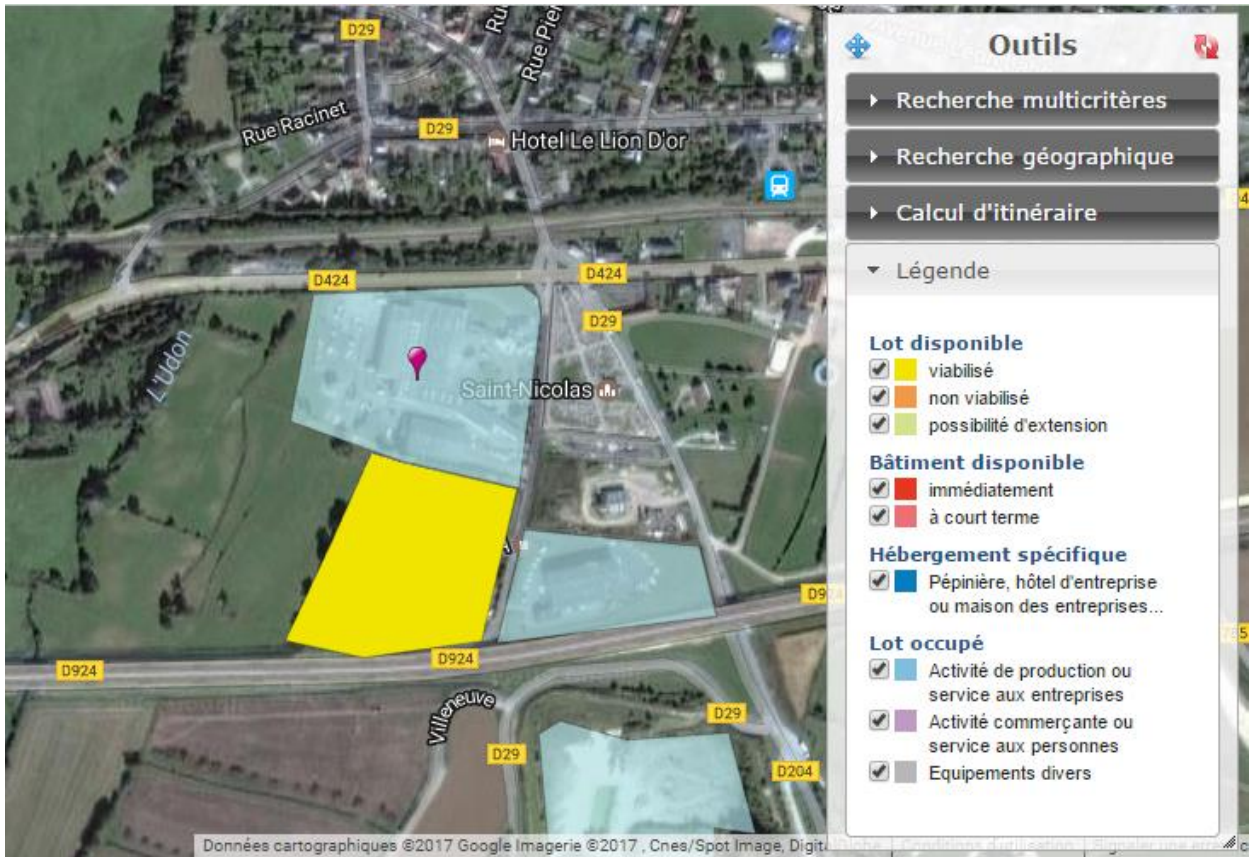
D29
Rue
Rue Pier
Rue Racinet
D29
Hotel Le Lion D'or
D424
D424
D29
L'Udon
Saint-Nicolas
D924
D924
D92
Villeneuve
D29
D29
D204

Outils

Recherche multicritères

Recherche géographique

Calcul d'itinéraire

Légende

Lot disponible
viabilisé
non viabilisé
possibilité d'extension

Bâtiment disponible
immédiatement
à court terme

Hébergement spécifique
Pépinière, hôtel d'entreprise ou maison des entreprises...

Lot occupé
Activité de production ou service aux entreprises
Activité commerçante ou service aux personnes
Equipements divers

Données cartographiques ©2017 Google Imagerie ©2017 , Cnes/Spot Image, Digit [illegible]